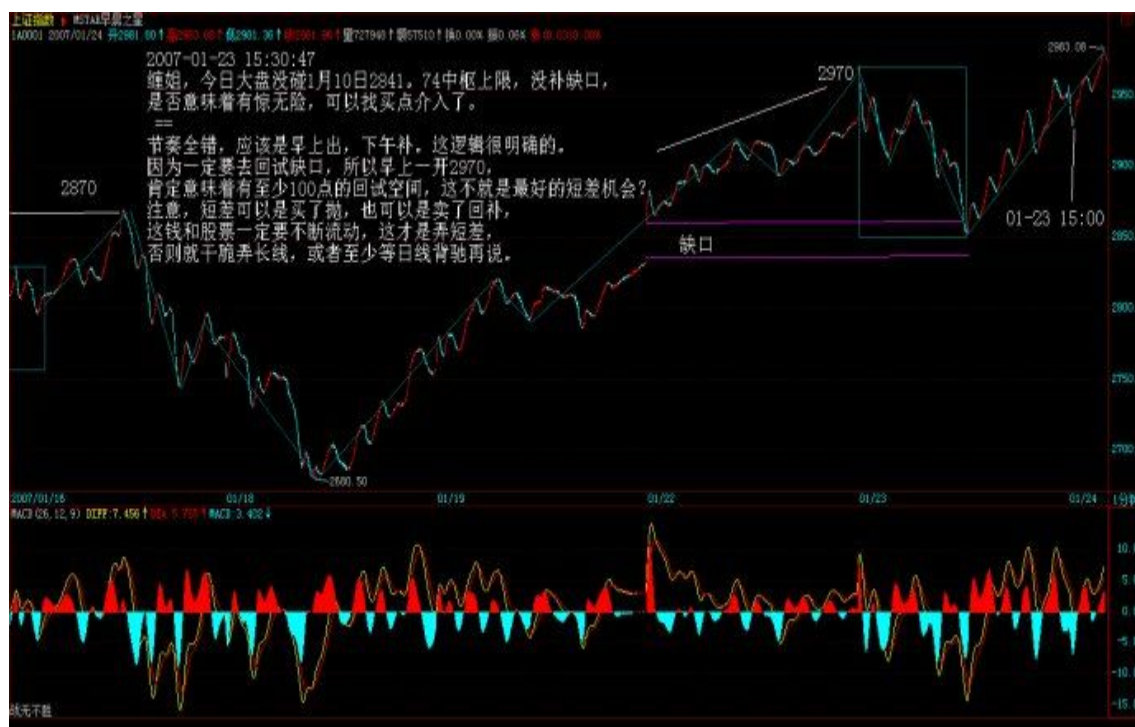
上证指数 ▸ MSTAR早晨之星
1A0001 2007/01/24 开2881.00 高2983.08 低2881.36 收2981.96 量727940 额57510 换0.00% 振0.06%

2007-01-23 15:30:47
缠姐，今日大盘没碰1月10日2841．74中枢上限，没补缺口，是否意味着有惊无险，可以找买点介入了。
==
节奏全错，应该是早上出，下午补。这逻辑很明确的。
因为一定要去回试缺口，所以早上一开2970，
肯定意味着有至少100点的回试空间，这不就是最好的短差机会？
注意，短差可以是买了抛，也可以是卖了回补，
这钱和股票一定要不断流动，这才是弄短差，
否则就干脆弄长线，或者至少等日线背驰再说。

2870
2970
2983.08
缺口
01-23 15:00
2680.50
2950
2900
2850
2800
2750
2700
2007/01/16
01/18
01/19
01/22
01/23
01/24
1分钟
MACD(26,12,9) DIFF:7.456 DEA:5.755 MACD:3.402
10.
5.0
0.0
-5.0
-10.
-15.
缺无不胜